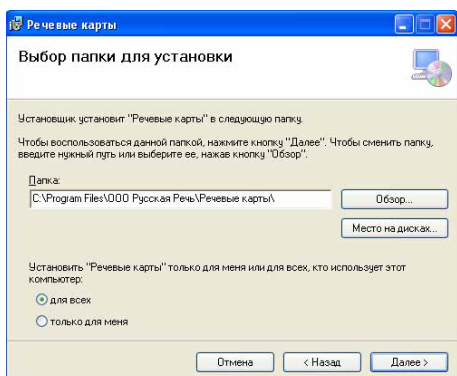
Речевые карты

Выбор папки для установки

Установщик установит "Речевые карты" в следующую папку.

Чтобы воспользоваться данной папкой, нажмите кнопку "Далее". Чтобы сменить папку, введите нужный путь или выберите ее, нажав кнопку "Обзор".

Папка:

C:\Program Files\ООО Русская Речь\Речевые карты\

Обзор...

Место на дисках...

Установить "Речевые карты" только для меня или для всех, кто использует этот компьютер:

для всех

только для меня

Отмена

< Назад

Далее >